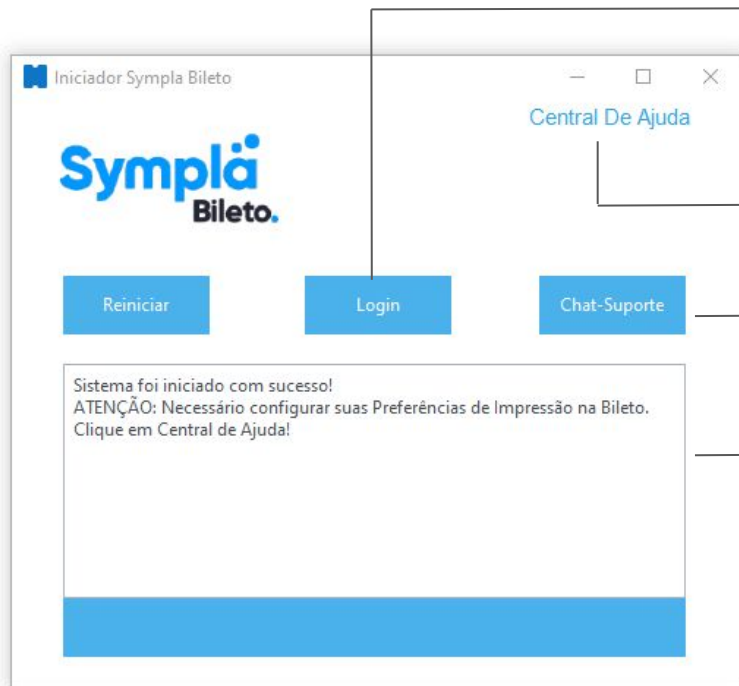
Iniciador Sympla Bileto

Central De Ajuda

Sympla
Bileto.

Reiniciar

Login

Chat-Suporte

Sistema foi iniciado com sucesso!
ATENÇÃO: Necessário configurar suas Preferências de Impressão na Bileto.
Clique em Central de Ajuda!